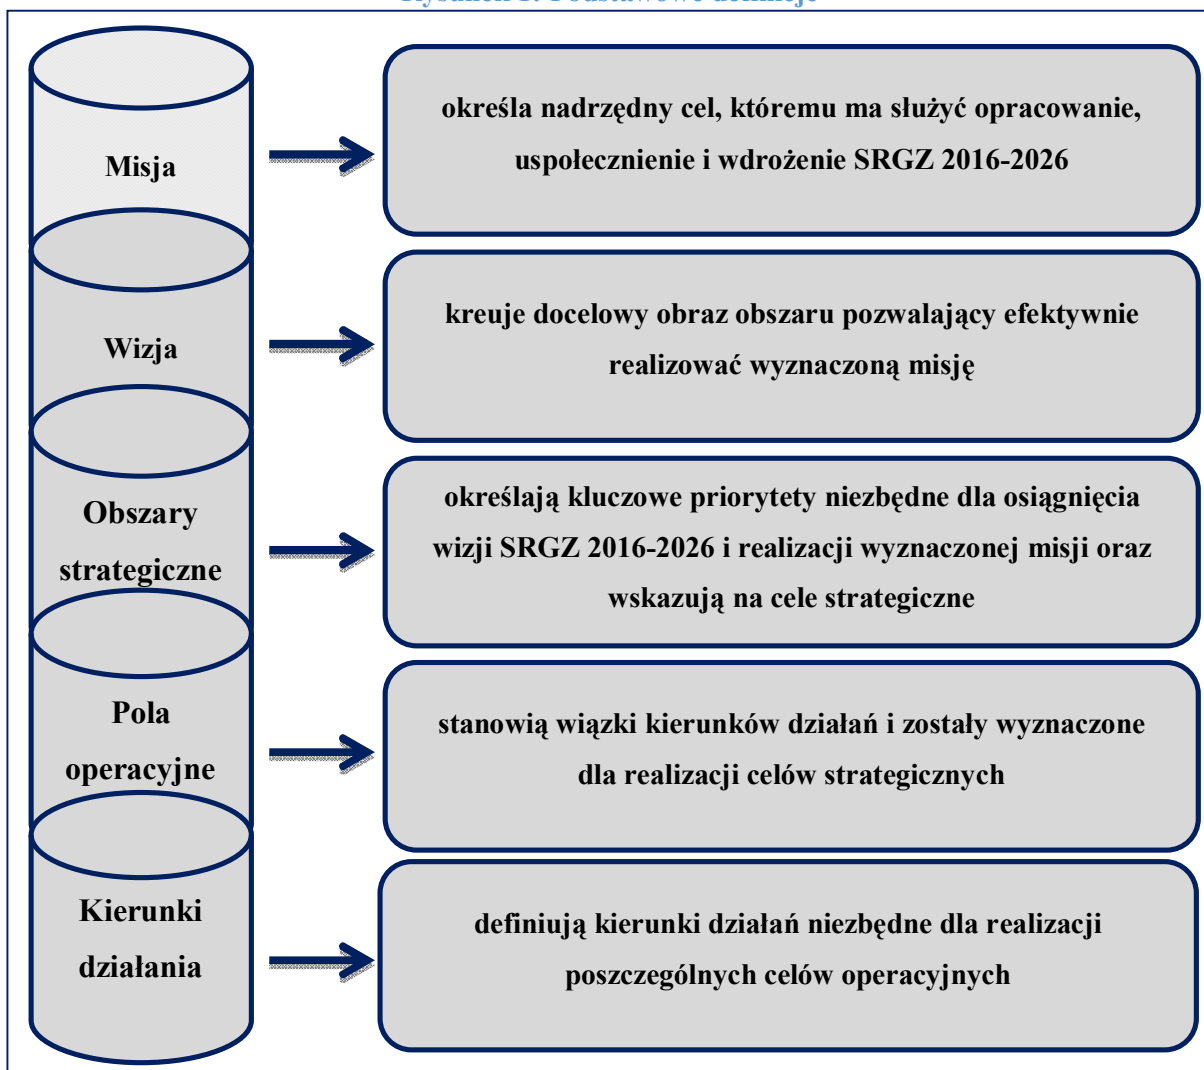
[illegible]

Misja

określa nadrzędny cel, któremu ma służyć opracowanie, uspołecznienie i wdrożenie SRGZ 2016-2026

Wizja

kreuje docelowy obraz obszaru pozwalający efektywnie realizować wyznaczoną misję

Obszary strategiczne

określają kluczowe priorytety niezbędne dla osiągnięcia wizji SRGZ 2016-2026 i realizacji wyznaczonej misji oraz wskazują na cele strategiczne

Pola operacyjne

stanowią wiązki kierunków działań i zostały wyznaczone dla realizacji celów strategicznych

Kierunki działania

definiują kierunki działań niezbędne dla realizacji poszczególnych celów operacyjnych